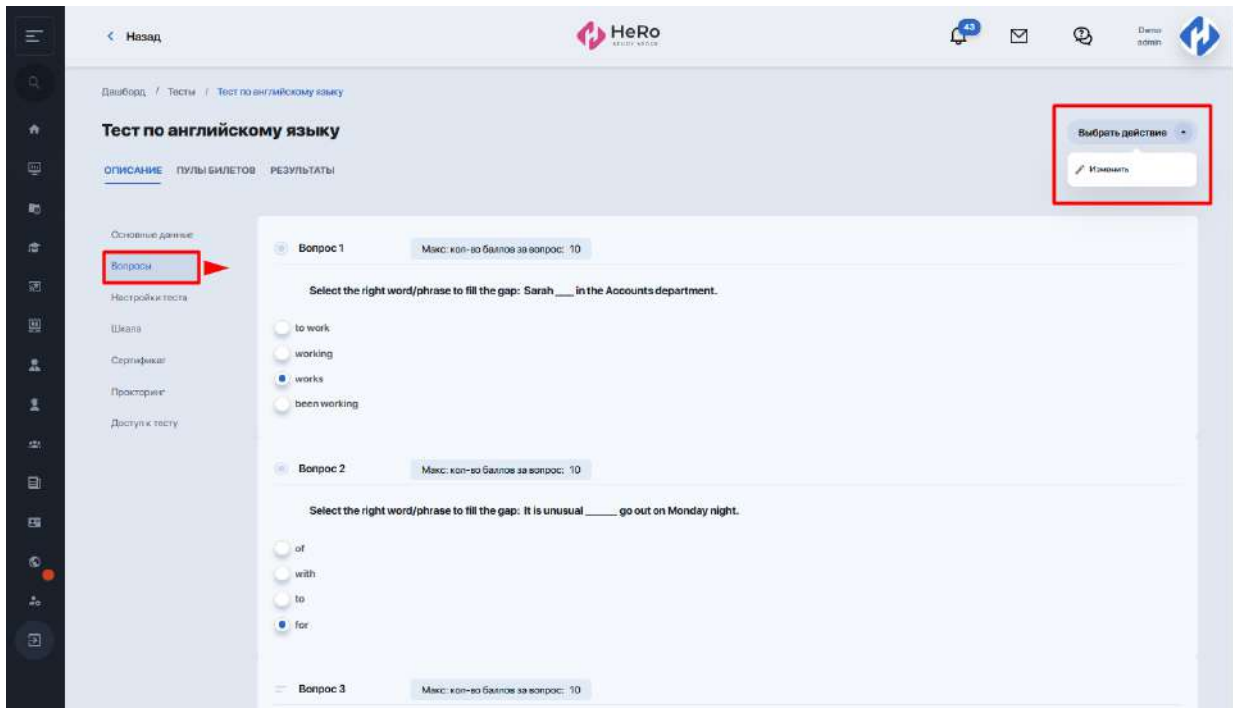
< Назад

HeRo

43

Demo admin

Дашборд / Тесты / Тест по английскому языку

Тест по английскому языку

Выбрать действие

Изменить

ОПИСАНИЕ ПУЛЫ БИЛЕТОВ РЕЗУЛЬТАТЫ

Основные данные
Вопросы
Настройки теста
Шкала
Сертификат
Прокторинг
Доступ к тесту

Вопрос 1 Макс. кол-во баллов за вопрос: 10

Select the right word/phrase to fill the gap: Sarah ___ in the Accounts department.

to work
working
works
been working

Вопрос 2 Макс. кол-во баллов за вопрос: 10

Select the right word/phrase to fill the gap: It is unusual _____ go out on Monday night.

of
with
to
for

Вопрос 3 Макс. кол-во баллов за вопрос: 10